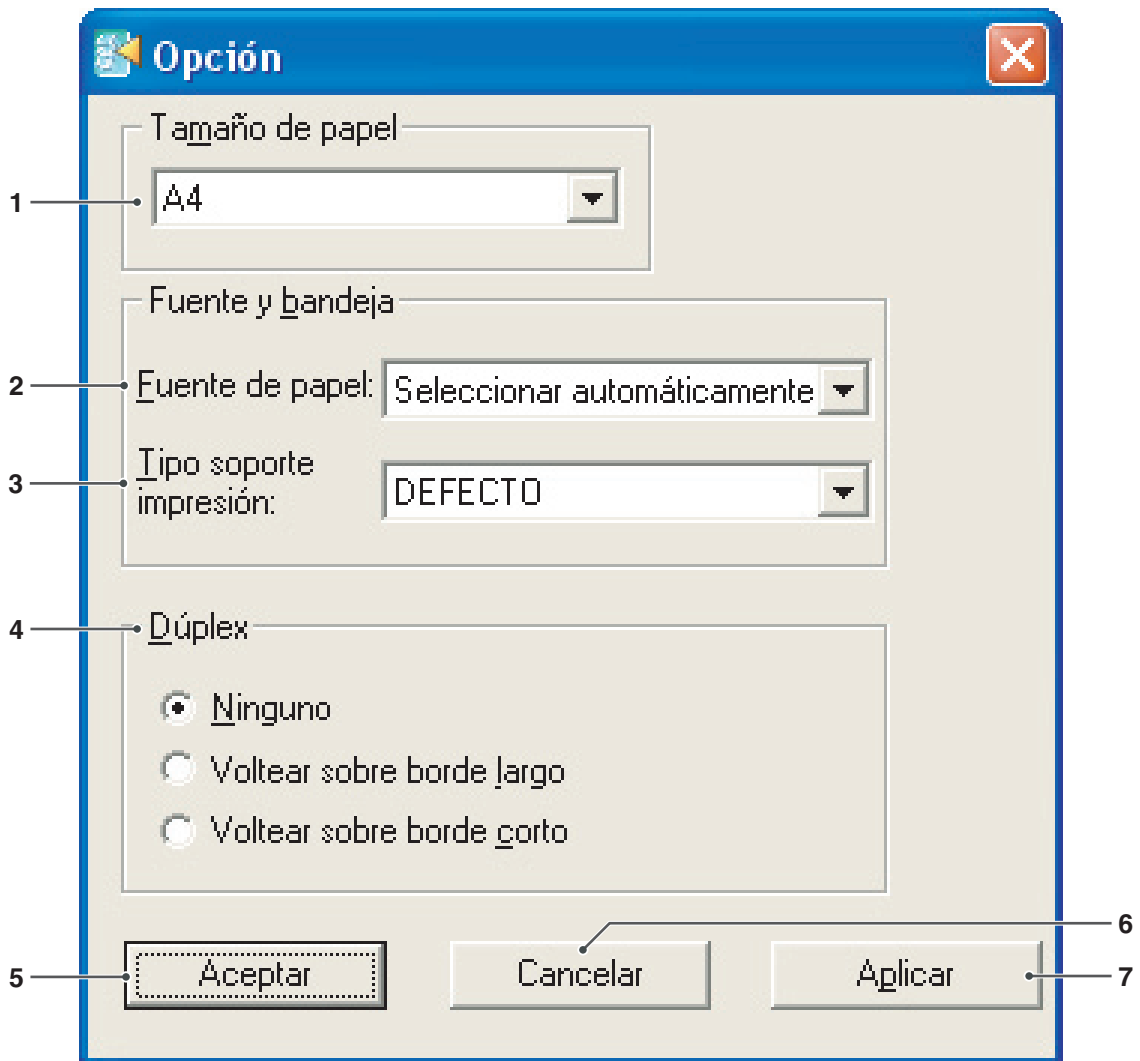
Opción

Tamaño de papel

1

A4

Fuente y bandeja

2

Fuente de papel: Seleccionar automáticamente

3

Tipo soporte impresión: DEFECTO

4

Dúplex

Ninguno

Voltear sobre borde largo

Voltear sobre borde corto

6

5

Aceptar

Cancelar

Aplicar

7